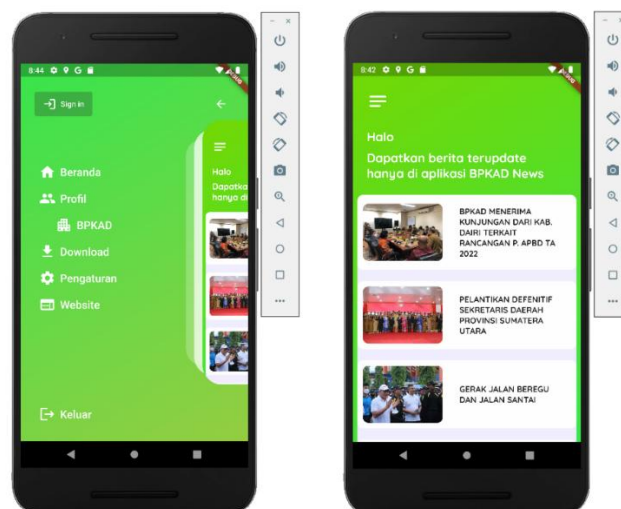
8:44

Sign in

Beranda

Profil

BPKAD

Download

Pengaturan

Website

Keluar

Halo

Dapatka hanya di

8:42

Halo

Dapatkan berita terupdate hanya di aplikasi BPKAD News

BPKAD MENERIMA KUNJUNGAN DARI KAB. DAIRI TERKAIT RANCANGAN P. APBD TA 2022

PELANTIKAN DEFENITIF SEKRETARIS DAERAH PROVINSI SUMATERA UTARA

GERAK JALAN BEREGU DAN JALAN SANTAI